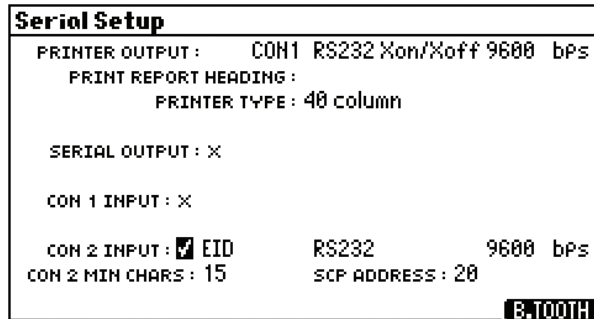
Serial Setup

PRINTER OUTPUT : CON1 RS232 Xon/Xoff 9600 bps
PRINT REPORT HEADING :
PRINTER TYPE : 40 column

SERIAL OUTPUT : X

CON 1 INPUT : X

CON 2 INPUT : ☑ EID RS232 9600 bps
CON 2 MIN CHARS : 15 SCP ADDRESS : 20

B.TOOTH